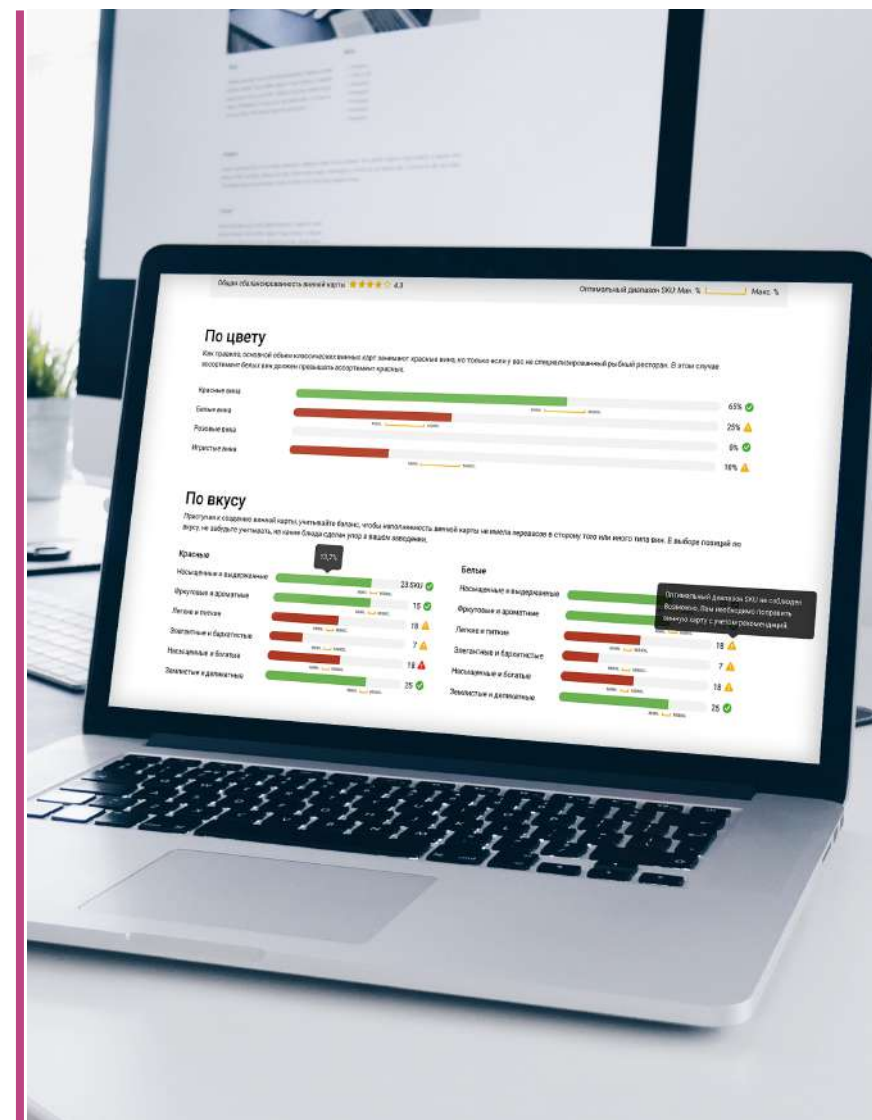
Общая сбалансированность винной карты ★★★★☆ 4.3

Оптимальный диапазон SKU Мин. % Макс. %

По цвету

Как правило, основной объем классических винных карт занимают красные вина, но только если у вас не специализированный рыбный ресторан. В этом случае ассортимент белых вин должен превышать ассортимент красных.

Красные вина 65%
Белые вина 25%
Розовые вина 0%
Игристые вина 10%

По вкусу

Приступая к созданию винной карты, учитывайте баланс, чтобы наполненность винной карты не имела перевесов в сторону того или иного типа вин. В выборе позиций по вкусу, не забудьте учитывать, на каких блюдах сделан упор в вашем заведении.

Красные

13,7%

Насыщенные и выдержанные 23 SKU
Фруктовые и ароматные 15
Легкие и питкие 18
Элегантные и бархатистые 7
Насыщенные и богатые 18
Землистые и деликатные 25

Белые

Насыщенные и выдержанные
Фруктовые и ароматные
Легкие и питкие 18
Элегантные и бархатистые 7
Насыщенные и богатые 18
Землистые и деликатные 25

Оптимальный диапазон SKU не соблюден. Возможно, Вам необходимо поправить винную карту с учетом рекомендаций.